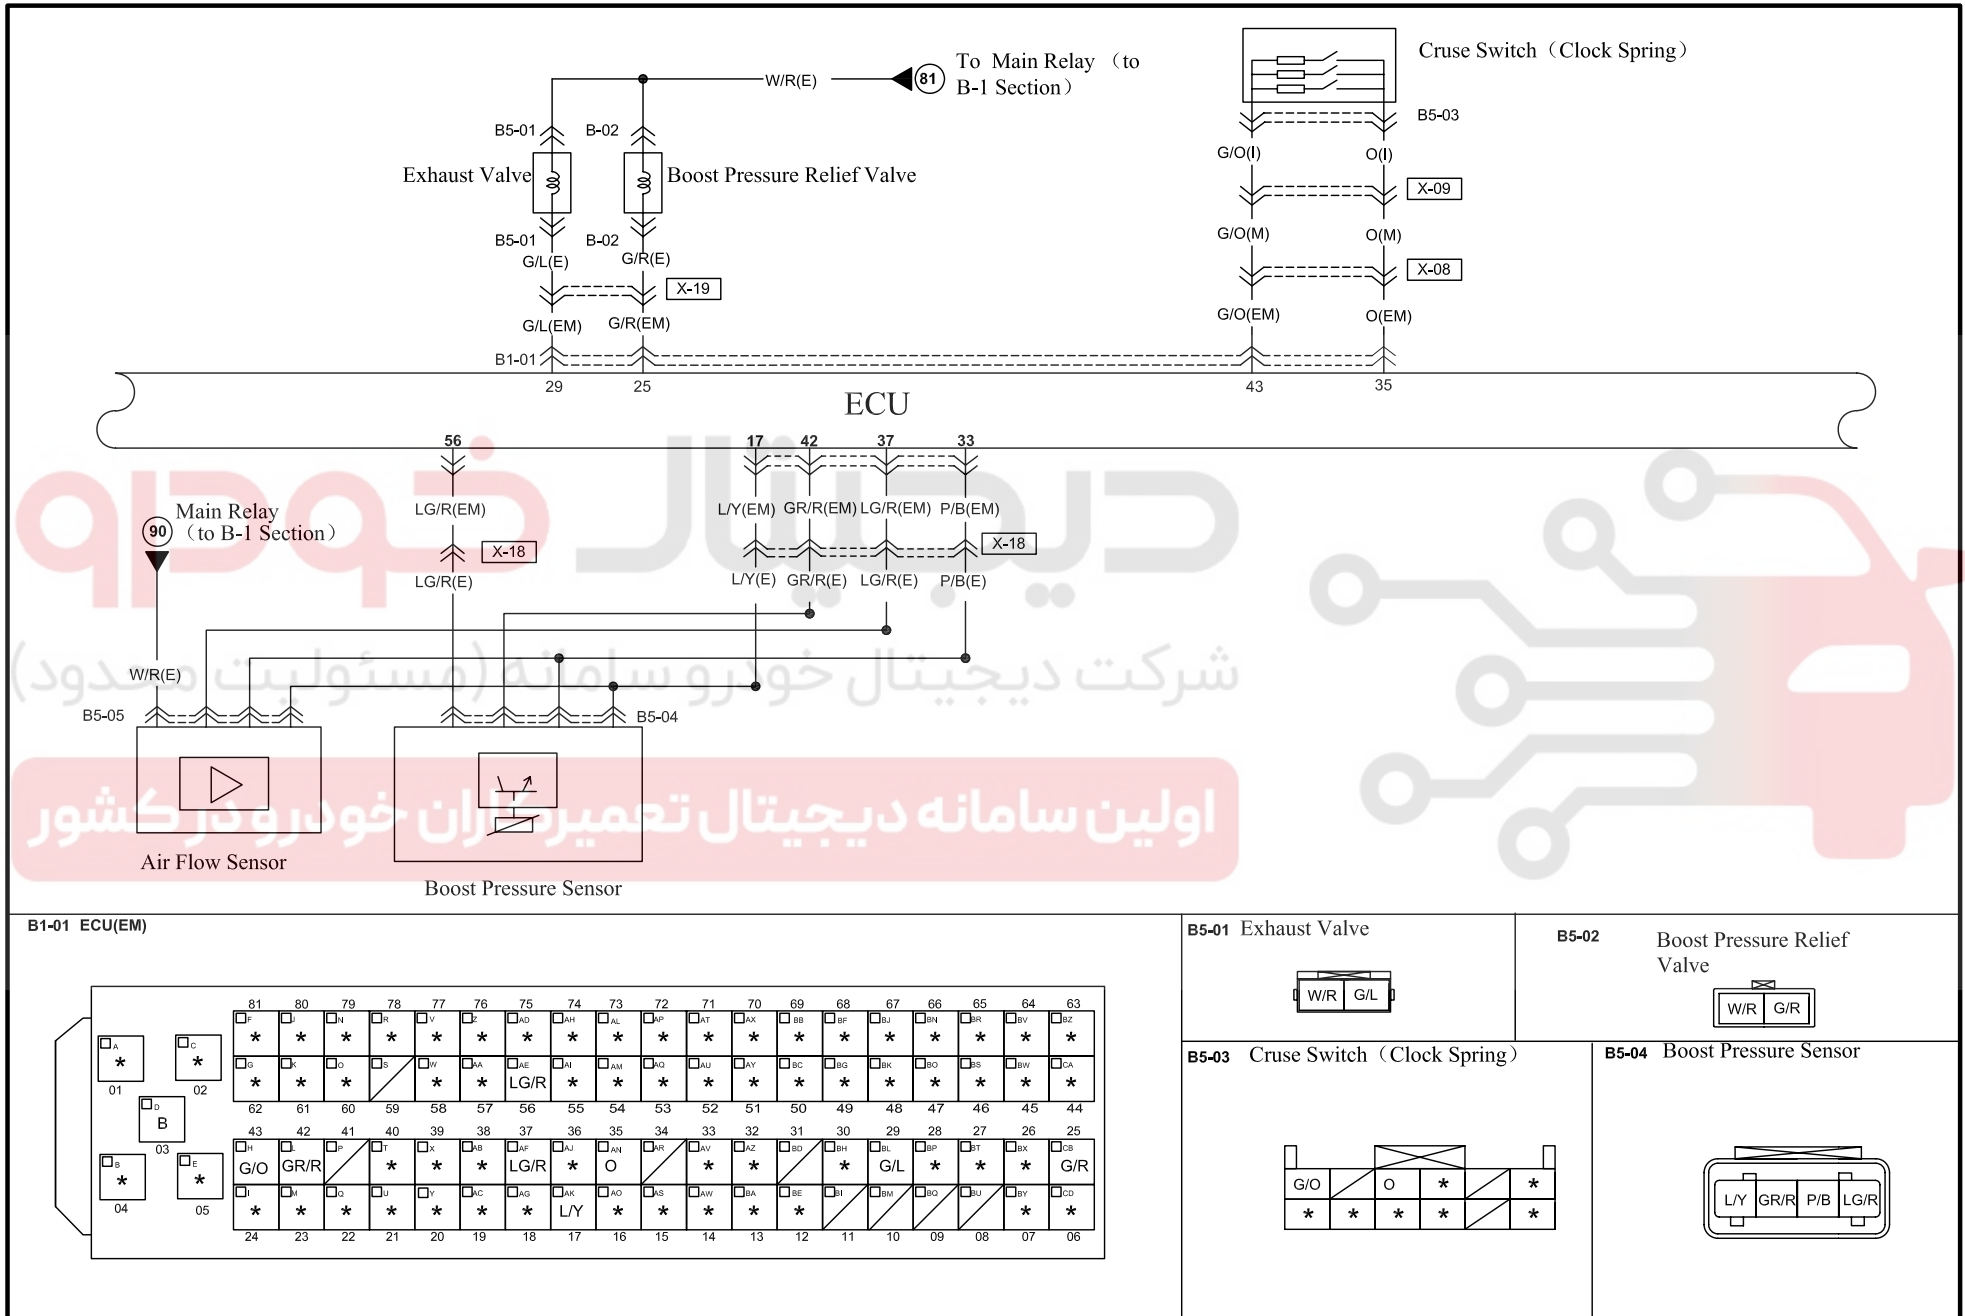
W/R(E)
81
To Main Relay (to B-1 Section)
Cruse Switch (Clock Spring)
B5-03
B5-01
B-02
Exhaust Valve
Boost Pressure Relief Valve
B5-01
B-02
G/L(E)
G/R(E)
X-19
G/L(EM)
G/R(EM)
B1-01
G/O(I)
O(I)
X-09
G/O(M)
O(M)
X-08
G/O(EM)
O(EM)
29
25
43
35
ECU
56
17
42
37
33
LG/R(EM)
L/Y(EM)
GR/R(EM)
LG/R(EM)
P/B(EM)
90
Main Relay (to B-1 Section)
X-18
X-18
LG/R(E)
L/Y(E)
GR/R(E)
LG/R(E)
P/B(E)
W/R(E)
B5-05
B5-04
Air Flow Sensor
Boost Pressure Sensor
دیجیتال خودرو
شرکت دیجیتال خودرو سامانه (مسئولیت محدود)
اولین سامانه دیجیتال تعمیرکاران خودرو در کشور

B1-01 ECU(EM)

| 81 | 80 | 79 | 78 | 77 | 76 | 75 | 74 | 73 | 72 | 71 | 70 | 69 | 68 | 67 | 66 | 65 | 64 | 63 |
|---|---|---|---|---|---|---|---|---|---|---|---|---|---|---|---|---|---|---|
| * | * | * | * | * | * | * | * | * | * | * | * | * | * | * | * | * | * | * |
| * | * | * |  | * | * | LG/R | * | * | * | * | * | * | * | * | * | * | * | * |
| 62 | 61 | 60 | 59 | 58 | 57 | 56 | 55 | 54 | 53 | 52 | 51 | 50 | 49 | 48 | 47 | 46 | 45 | 44 |

| 43 | 42 | 41 | 40 | 39 | 38 | 37 | 36 | 35 | 34 | 33 | 32 | 31 | 30 | 29 | 28 | 27 | 26 | 25 |
|---|---|---|---|---|---|---|---|---|---|---|---|---|---|---|---|---|---|---|
| G/O | GR/R |  | * | * | * | LG/R | * | O |  | * | * |  | * | G/L | * | * | * | G/R |
| * | * | * | * | * | * | * | L/Y | * | * | * | * | * |  |  |  |  | * | * |
| 24 | 23 | 22 | 21 | 20 | 19 | 18 | 17 | 16 | 15 | 14 | 13 | 12 | 11 | 10 | 09 | 08 | 07 | 06 |

* 01
* 02
B 03
* 04
* 05

B5-01 Exhaust Valve
W/R G/L

B5-02 Boost Pressure Relief Valve
W/R G/R

B5-03 Cruse Switch (Clock Spring)
| G/O |  | O | * |  | * |
|---|---|---|---|---|---|
| * | * | * | * |  | * |

B5-04 Boost Pressure Sensor
L/Y GR/R P/B LG/R